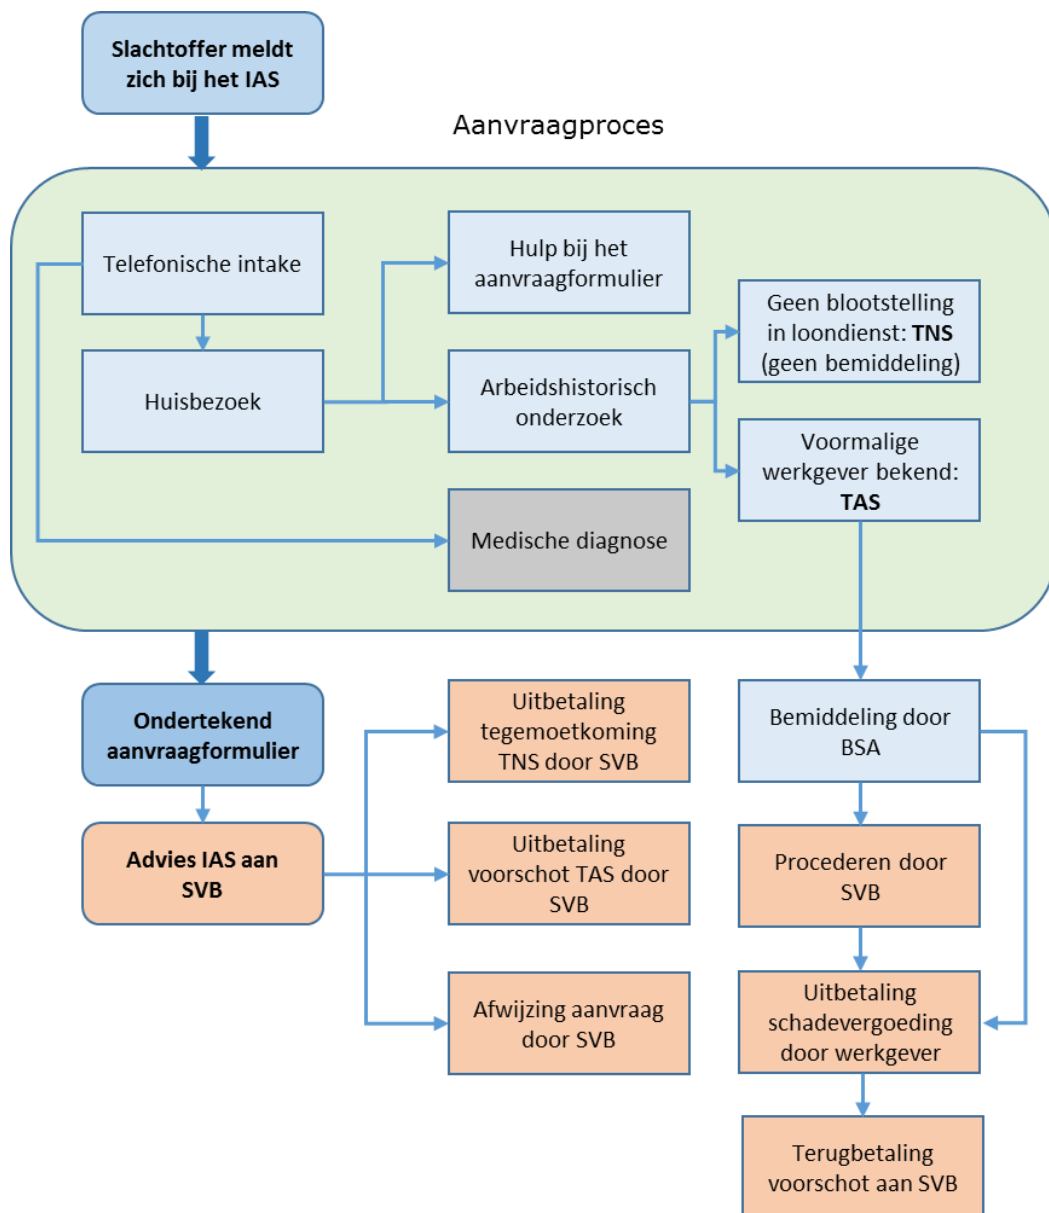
Slachtoffer meldt zich bij het IAS

Aanvraagproces

Telefonische intake

Huisbezoek

Hulp bij het aanvraagformulier

Arbeidshistorisch onderzoek

Medische diagnose

Geen blootstelling in loondienst: **TNS** (geen bemiddeling)

Voormalige werkgever bekend: **TAS**

Ondertekend aanvraagformulier

Advies IAS aan SVB

Uitbetaling tegemoetkoming TNS door SVB

Uitbetaling voorschot TAS door SVB

Afwijzing aanvraag door SVB

Bemiddeling door BSA

Procederen door SVB

Uitbetaling schadevergoeding door werkgever

Terugbetaling voorschot aan SVB